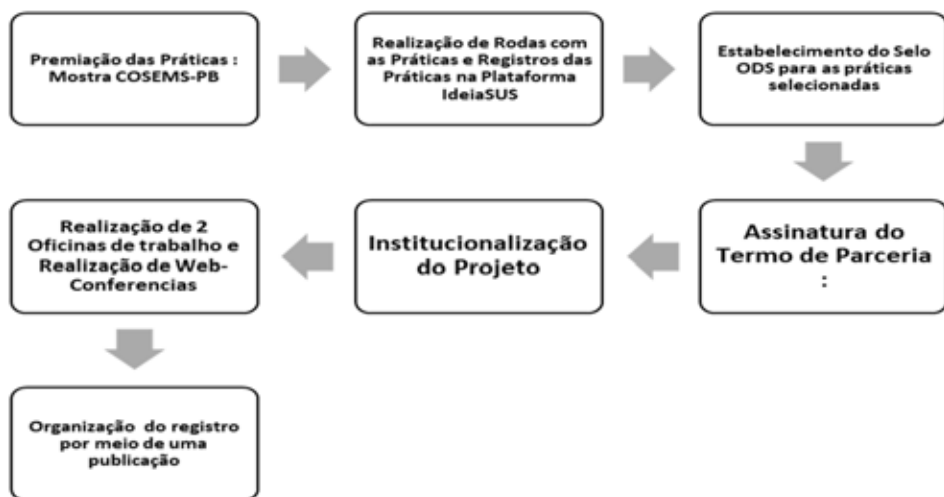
Premiação das Práticas : Mostra COSEMS-PB

Realização de Rodas com as Práticas e Registros das Práticas na Plataforma IdeiaSUS

Estabelecimento do Selo ODS para as práticas selecionadas

Assinatura do Termo de Parceria :

Institucionalização do Projeto

Realização de 2 Oficinas de trabalho e Realização de Web-Conferencias

Organização do registro por meio de uma publicação